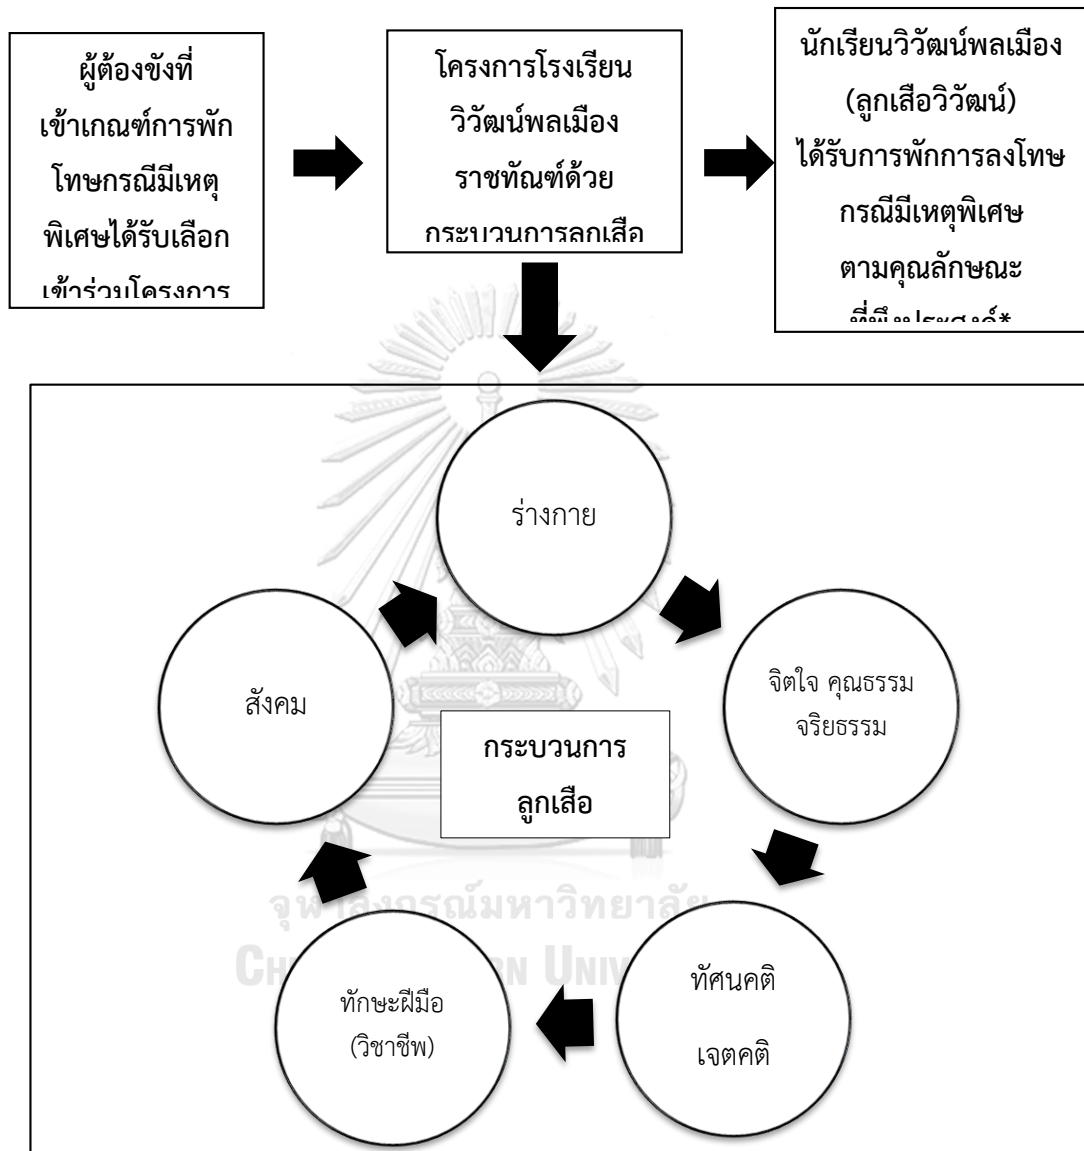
ผู้ต้องขังที่เข้าเกณฑ์การพักโทษกรณีมีเหตุพิเศษได้รับเลือกเข้าร่วมโครงการ

โครงการโรงเรียนวิวัฒน์พลเมืองราชทัณฑ์ด้วยกระบวนการลูกเสือ

นักเรียนวิวัฒน์พลเมือง (ลูกเสือวิวัฒน์) ได้รับการพักการลงโทษกรณีมีเหตุพิเศษตามคุณลักษณะที่พึงประสงค์*

ร่างกาย

จิตใจ คุณธรรม จริยธรรม

ทัศนคติ เจตคติ

ทักษะฝีมือ (วิชาชีพ)

สังคม

กระบวนการลูกเสือ

จุฬาลงกรณ์มหาวิทยาลัย
CHULALONGKORN UNIVERSITY